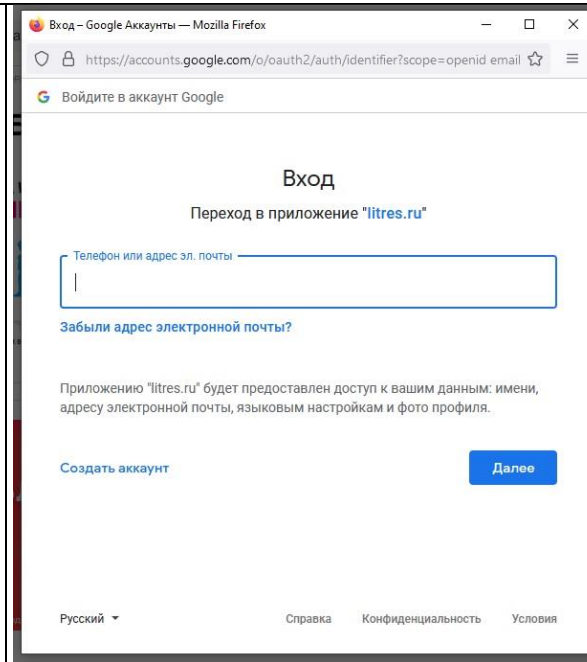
Вход – Google Аккаунты — Mozilla Firefox

https://accounts.google.com/o/oauth2/auth/identifier?scope=openid email

G Войдите в аккаунт Google

Вход

Переход в приложение "litres.ru"

Телефон или адрес эл. почты

Забыли адрес электронной почты?

Приложению "litres.ru" будет предоставлен доступ к вашим данным: имени, адресу электронной почты, языковым настройкам и фото профиля.

Создать аккаунт

Далее

Русский

Справка Конфиденциальность Условия